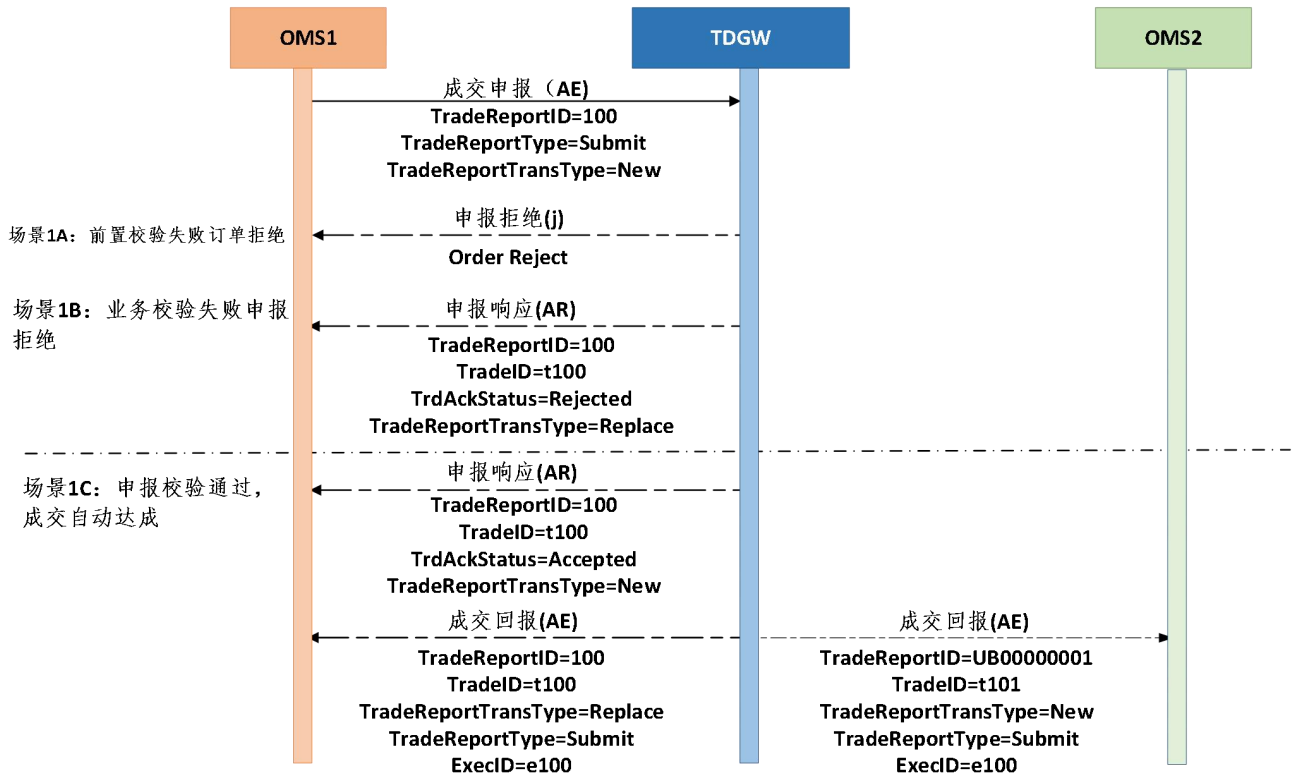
OMS1

TDGW

OMS2

成交申报（AE）
TradeReportID=100
TradeReportType=Submit
TradeReportTransType=New

场景1A：前置校验失败订单拒绝

申报拒绝(j)
Order Reject

场景1B：业务校验失败申报拒绝

申报响应(AR)
TradeReportID=100
TradeID=t100
TrdAckStatus=Rejected
TradeReportTransType=Replace

场景1C：申报校验通过，成交自动达成

申报响应(AR)
TradeReportID=100
TradeID=t100
TrdAckStatus=Accepted
TradeReportTransType=New

成交回报(AE)
TradeReportID=100
TradeID=t100
TradeReportTransType=Replace
TradeReportType=Submit
ExecID=e100

成交回报(AE)
TradeReportID=UB00000001
TradeID=t101
TradeReportTransType=New
TradeReportType=Submit
ExecID=e100